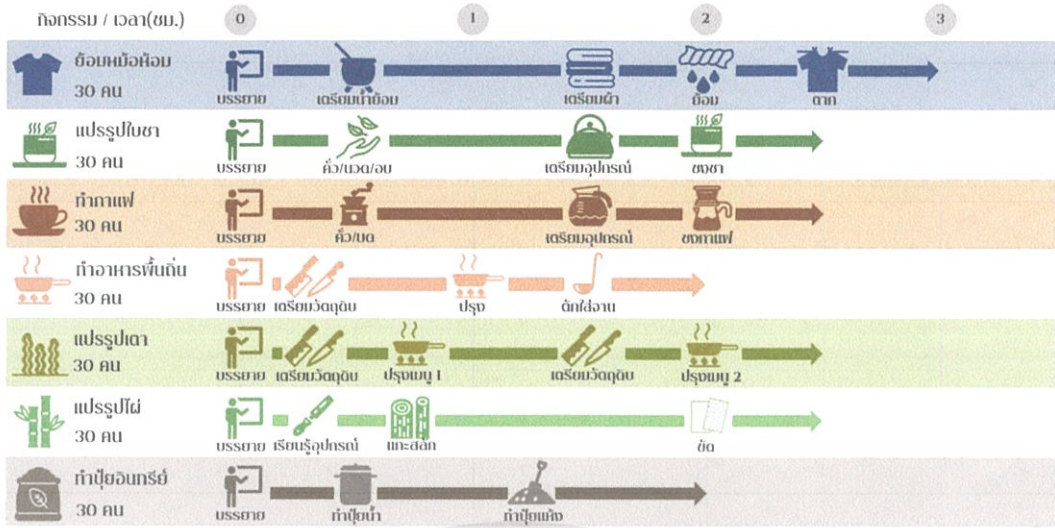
กิจกรรม / เวลา(ชม.) 0 1 2 3

ย้อมหม้อห้อม
30 คน
บรรยาย เตรียมน้ำย้อม เตรียมผ้า ย้อม ตาก

แปรรูปใบชา
30 คน
บรรยาย คั่ว/นวด/อบ เตรียมอุปกรณ์ ชงชา

ทำกาแฟ
30 คน
บรรยาย คั่ว/บด เตรียมอุปกรณ์ ชงกาแฟ

ทำอาหารพื้นถิ่น
30 คน
บรรยาย เตรียมวัตถุดิบ ปรุง ตักใส่จาน

แปรรูปเตา
30 คน
บรรยาย เตรียมวัตถุดิบ ปรุงเมนู 1 เตรียมวัตถุดิบ ปรุงเมนู 2

แปรรูปไผ่
30 คน
บรรยาย เรียนรู้อุปกรณ์ แกะสลัก ขัด

ทำปุ๋ยอินทรีย์
30 คน
บรรยาย ทำปุ๋ยน้ำ ทำปุ๋ยแห้ง